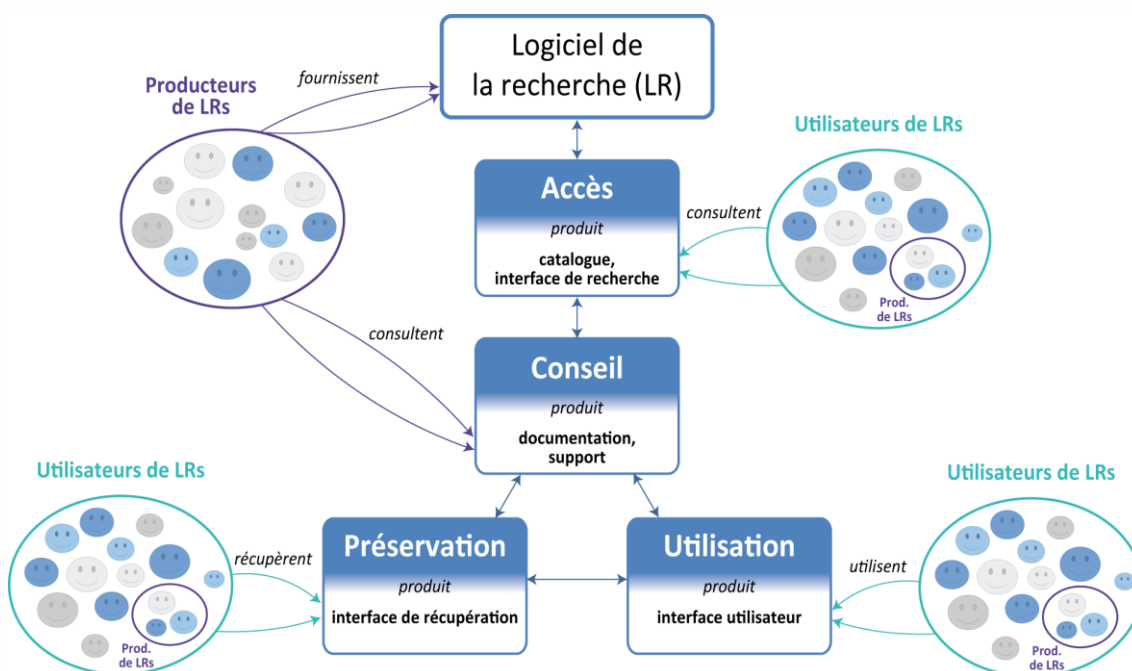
Logiciel de la recherche (LR)

Producteurs de LRs

fournissent

Utilisateurs de LRs

Accès

produit

catalogue, interface de recherche

consultent

Prod. de LRs

consultent

Conseil

produit

documentation, support

Utilisateurs de LRs

Utilisateurs de LRs

récupèrent

Préservation

produit

interface de récupération

Prod. de LRs

Utilisation

produit

interface utilisateur

utilisent

Prod. de LRs